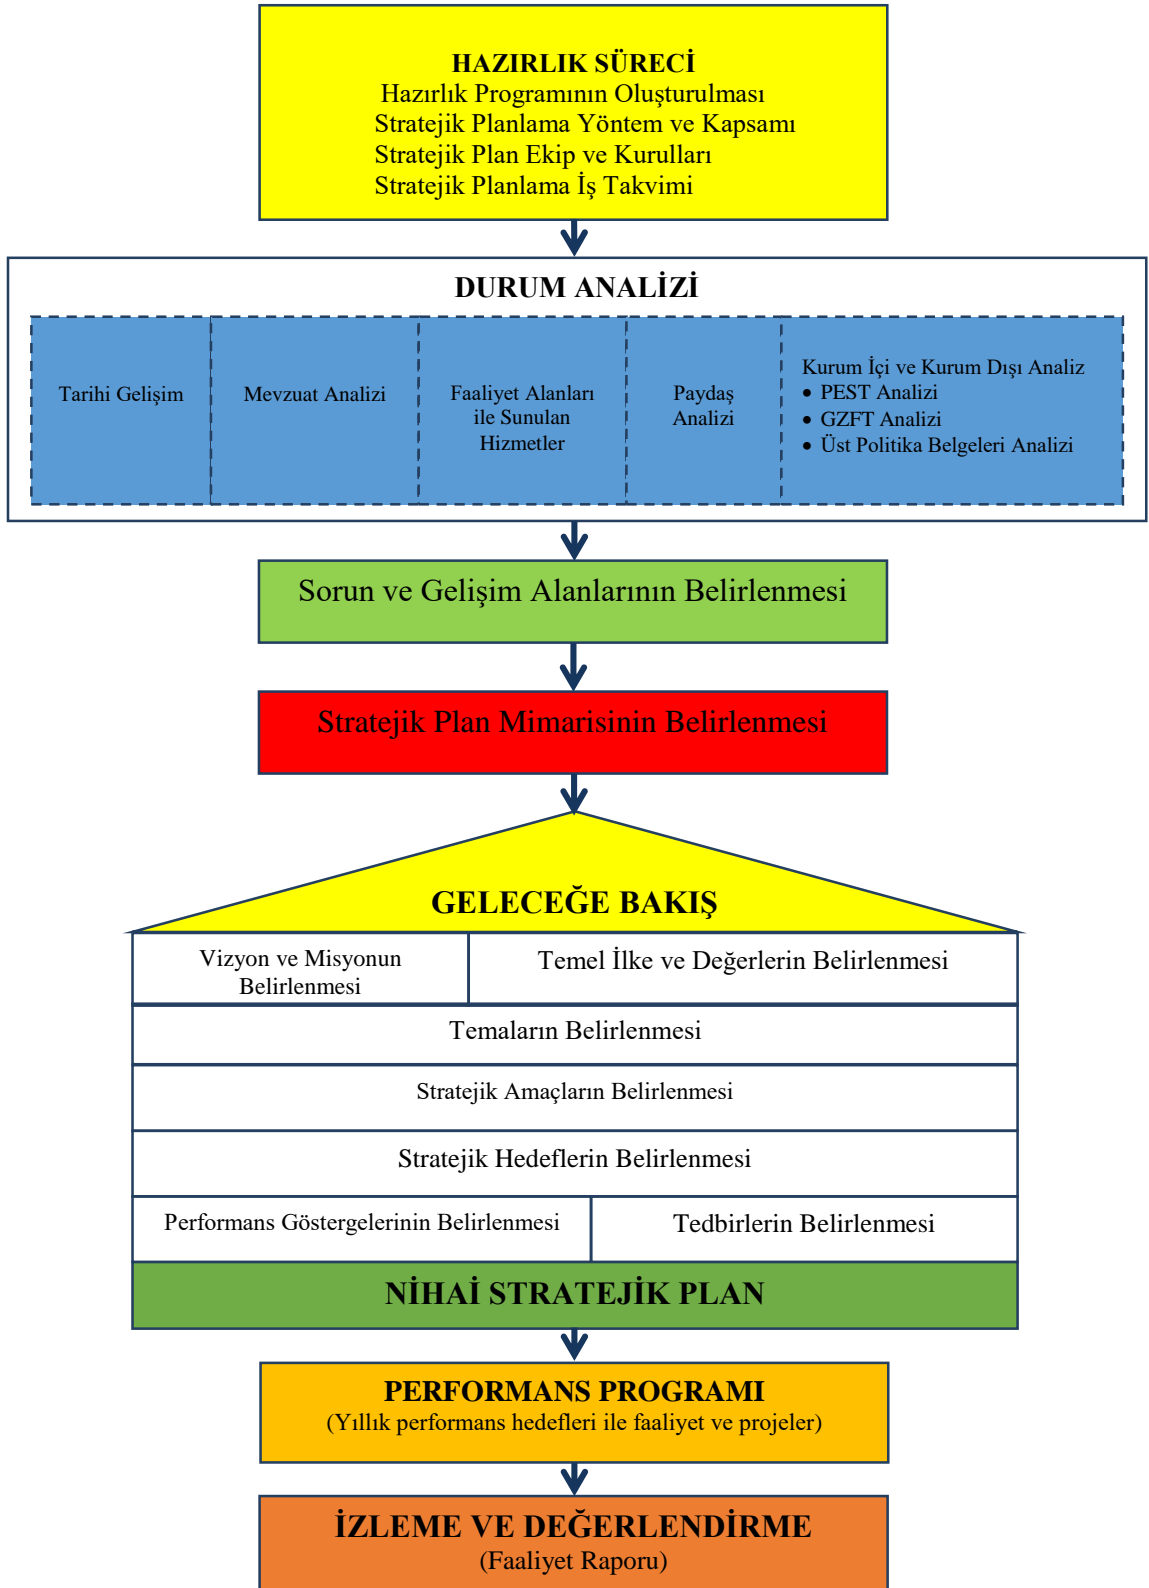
HAZIRLIK SÜRECİ
Hazırlık Programının Oluşturulması
Stratejik Planlama Yöntem ve Kapsamı
Stratejik Plan Ekip ve Kurulları
Stratejik Planlama İş Takvimi

DURUM ANALİZİ

Tarihi Gelişim

Mevzuat Analizi

Faaliyet Alanları ile Sunulan Hizmetler

Paydaş Analizi

Kurum İçi ve Kurum Dışı Analiz
• PEST Analizi
• GZFT Analizi
• Üst Politika Belgeleri Analizi

Sorun ve Gelişim Alanlarının Belirlenmesi

Stratejik Plan Mimarisinin Belirlenmesi

GELECEĞE BAKIŞ

Vizyon ve Misyonun Belirlenmesi

Temel İlke ve Değerlerin Belirlenmesi

Temaların Belirlenmesi

Stratejik Amaçların Belirlenmesi

Stratejik Hedeflerin Belirlenmesi

Performans Göstergelerinin Belirlenmesi

Tedbirlerin Belirlenmesi

NİHAİ STRATEJİK PLAN

PERFORMANS PROGRAMI
(Yıllık performans hedefleri ile faaliyet ve projeler)

İZLEME VE DEĞERLENDİRME
(Faaliyet Raporu)